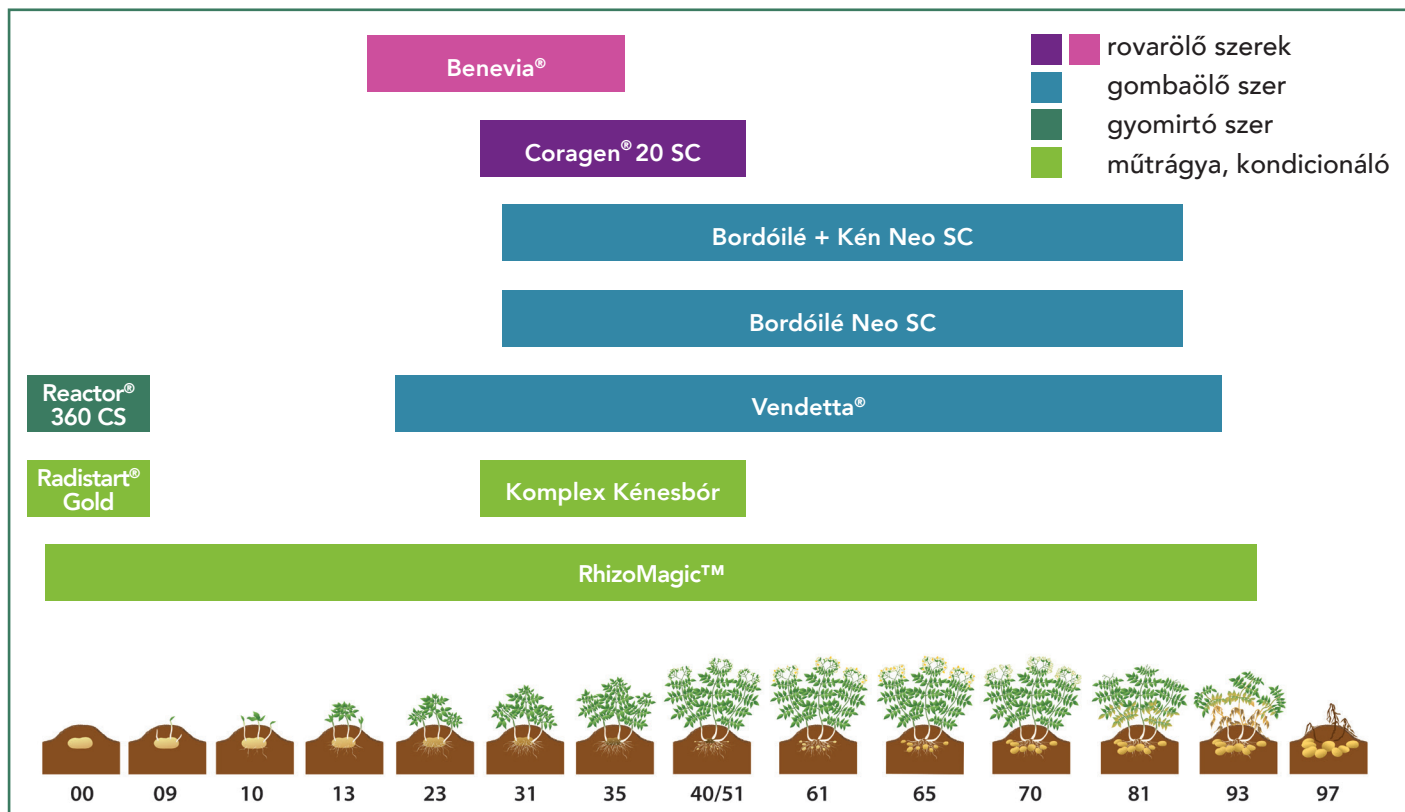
Benevia®

rovarölő szerek
gombaölő szer
gyomirtó szer
műtrágya, kondicionáló

Coragen® 20 SC

Bordóilé + Kén Neo SC

Bordóilé Neo SC

Reactor® 360 CS

Vendetta®

Radistart® Gold

Komplex Kénesbór

RhizoMagic™

00 09 10 13 23 31 35 40/51 61 65 70 81 93 97